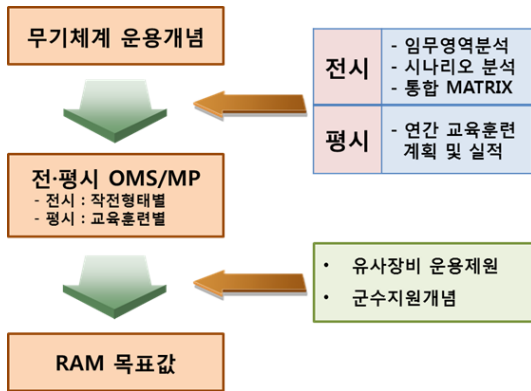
무기체계 운용개념

| 전시 | - 임무영역분석<br>- 시나리오 분석<br>- 통합 MATRIX |
|---|---|
| 평시 | - 연간 교육훈련 계획 및 실적 |

전·평시 OMS/MP
- 전시 : 작전형태별
- 평시 : 교육훈련별

• 유사장비 운용제원
• 군수지원개념

RAM 목표값